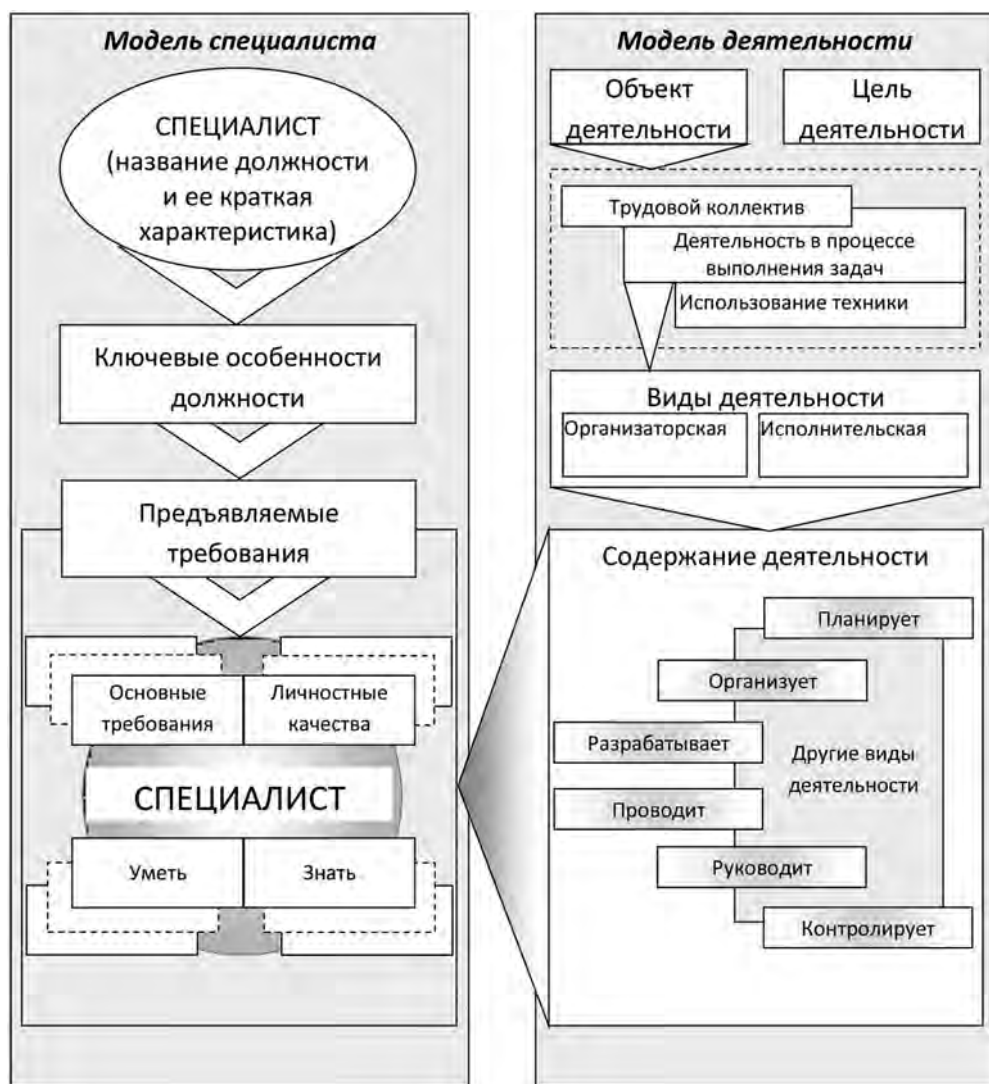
Модель специалиста

СПЕЦИАЛИСТ (название должности и ее краткая характеристика)

Ключевые особенности должности

Предъявляемые требования

Основные требования

Личностные качества

СПЕЦИАЛИСТ

Уметь

Знать

Модель деятельности

Объект деятельности

Цель деятельности

Трудовой коллектив

Деятельность в процессе выполнения задач

Использование техники

Виды деятельности

Организаторская

Исполнительская

Содержание деятельности

Планирует

Организует

Разрабатывает

Другие виды деятельности

Проводит

Руководит

Контролирует